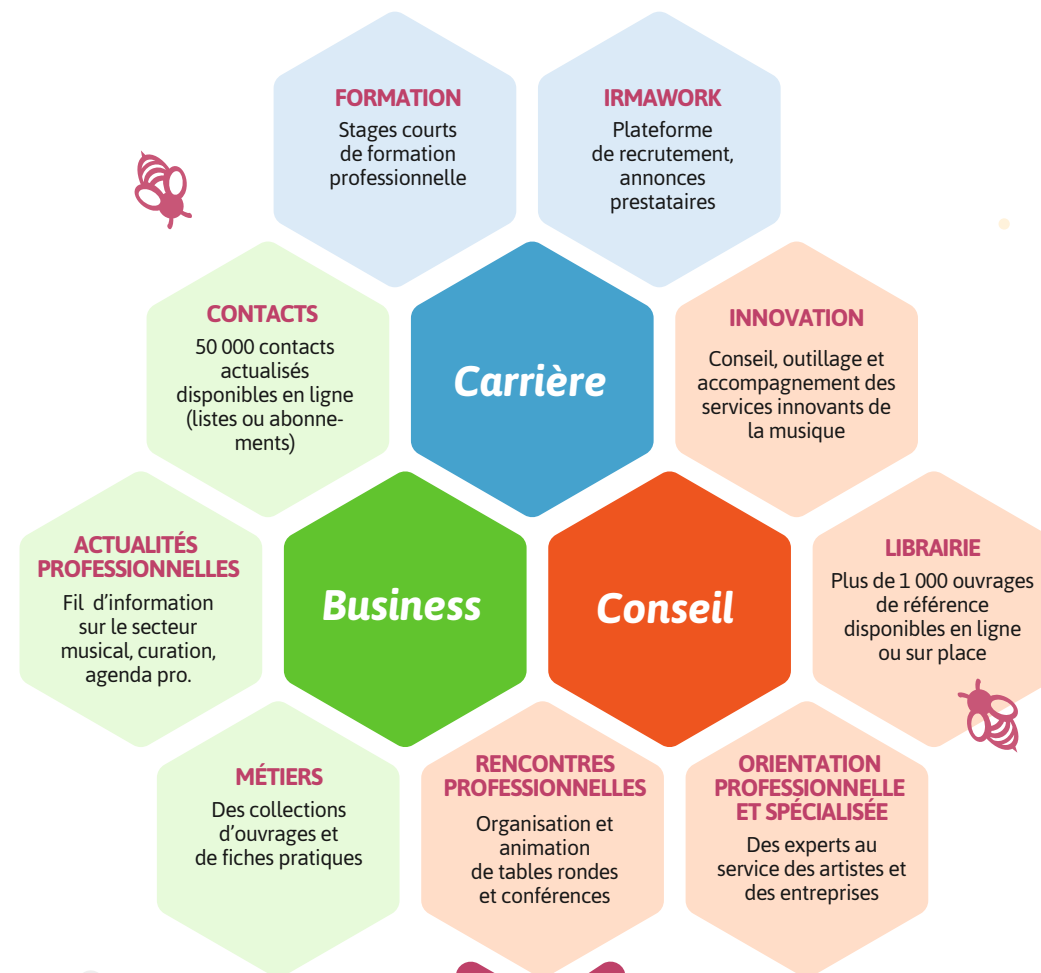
FORMATION
Stages courts de formation professionnelle

IRMAWORK
Plateforme de recrutement, annonces prestataires

CONTACTS
50 000 contacts actualisés disponibles en ligne (listes ou abonnements)

Carrière

INNOVATION
Conseil, outillage et accompagnement des services innovants de la musique

ACTUALITÉS PROFESSIONNELLES
Fil d'information sur le secteur musical, curation, agenda pro.

Business

Conseil

LIBRAIRIE
Plus de 1 000 ouvrages de référence disponibles en ligne ou sur place

MÉTIERS
Des collections d'ouvrages et de fiches pratiques

RENCONTRES PROFESSIONNELLES
Organisation et animation de tables rondes et conférences

ORIENTATION PROFESSIONNELLE ET SPÉCIALISÉE
Des experts au service des artistes et des entreprises